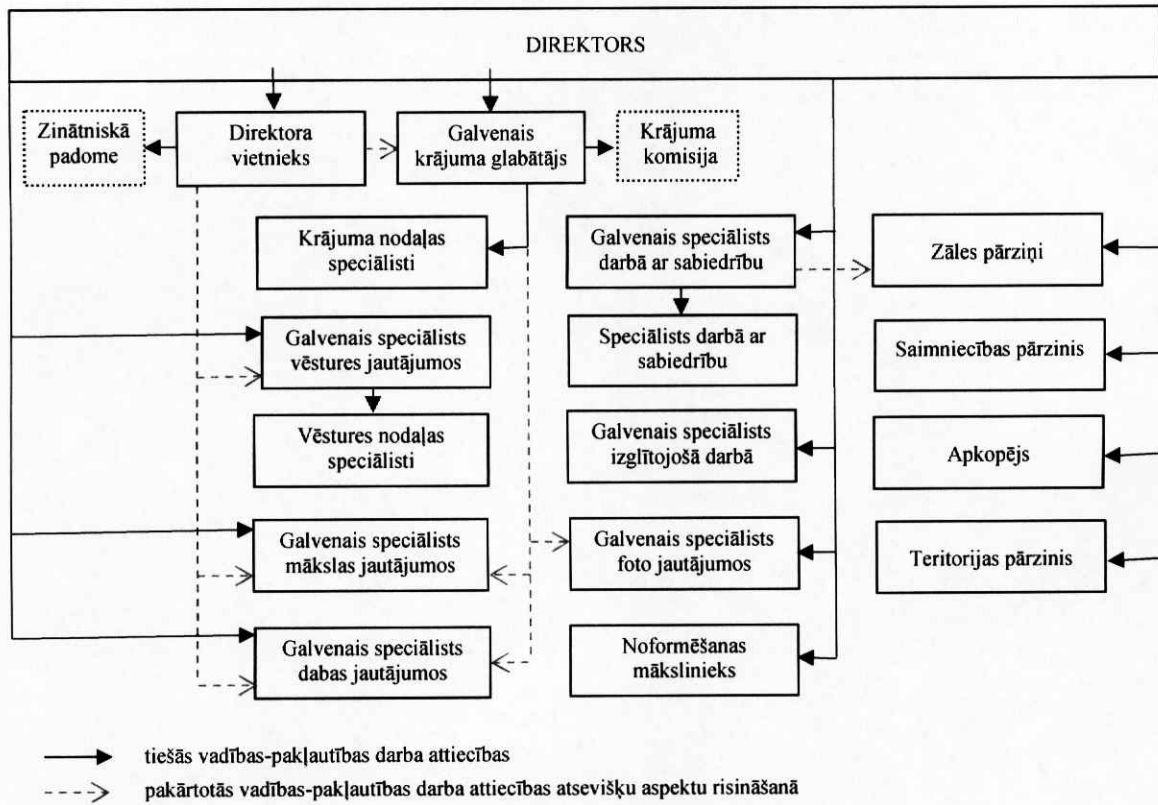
DIREKTORS

Zinātniskā padome

Direktora vietnieks

Galvenais krājuma glabātājs

Krājuma komisija

Krājuma nodaļas speciālisti

Galvenais speciālists darbā ar sabiedrību

Zāles pārziņi

Galvenais speciālists vēstures jautājumos

Speciālists darbā ar sabiedrību

Saimniecības pārzinis

Vēstures nodaļas speciālisti

Galvenais speciālists izglītojošā darbā

Apkopējs

Galvenais speciālists mākslas jautājumos

Galvenais speciālists foto jautājumos

Teritorijas pārzinis

Galvenais speciālists dabas jautājumos

Noformēšanas mākslinieks

tiešās vadības-pakļautības darba attiecības

pakārtotās vadības-pakļautības darba attiecības atsevišķu aspektu risināšanā